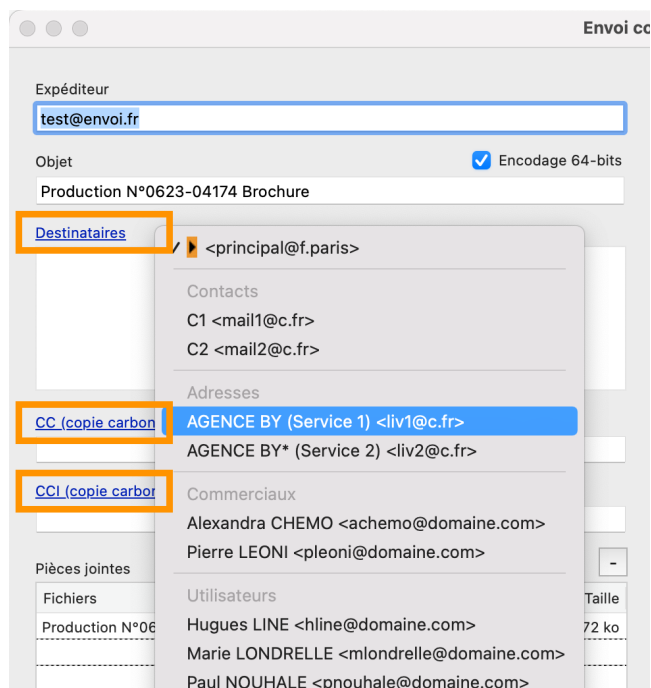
Envoi co

Expéditeur

test@envoi.fr

Objet

Encodage 64-bits

Production N°0623-04174 Brochure

Destinataires

<principal@f.paris>

Contacts

C1 <mail1@c.fr>

C2 <mail2@c.fr>

Adresses

AGENCE BY (Service 1) <liv1@c.fr>

AGENCE BY* (Service 2) <liv2@c.fr>

Commerciaux

Alexandra CHEMO <achemo@domaine.com>

Pierre LEONI <pleoni@domaine.com>

Utilisateurs

Hugues LINE <hline@domaine.com>

Marie LONDRELLE <mlondrelle@domaine.com>

Paul NOUHALE <pnouhale@domaine.com>

CC (copie carbon

CCI (copie carbor

Pièces jointes

-

Fichiers

Taille

Production N°06

72 ko